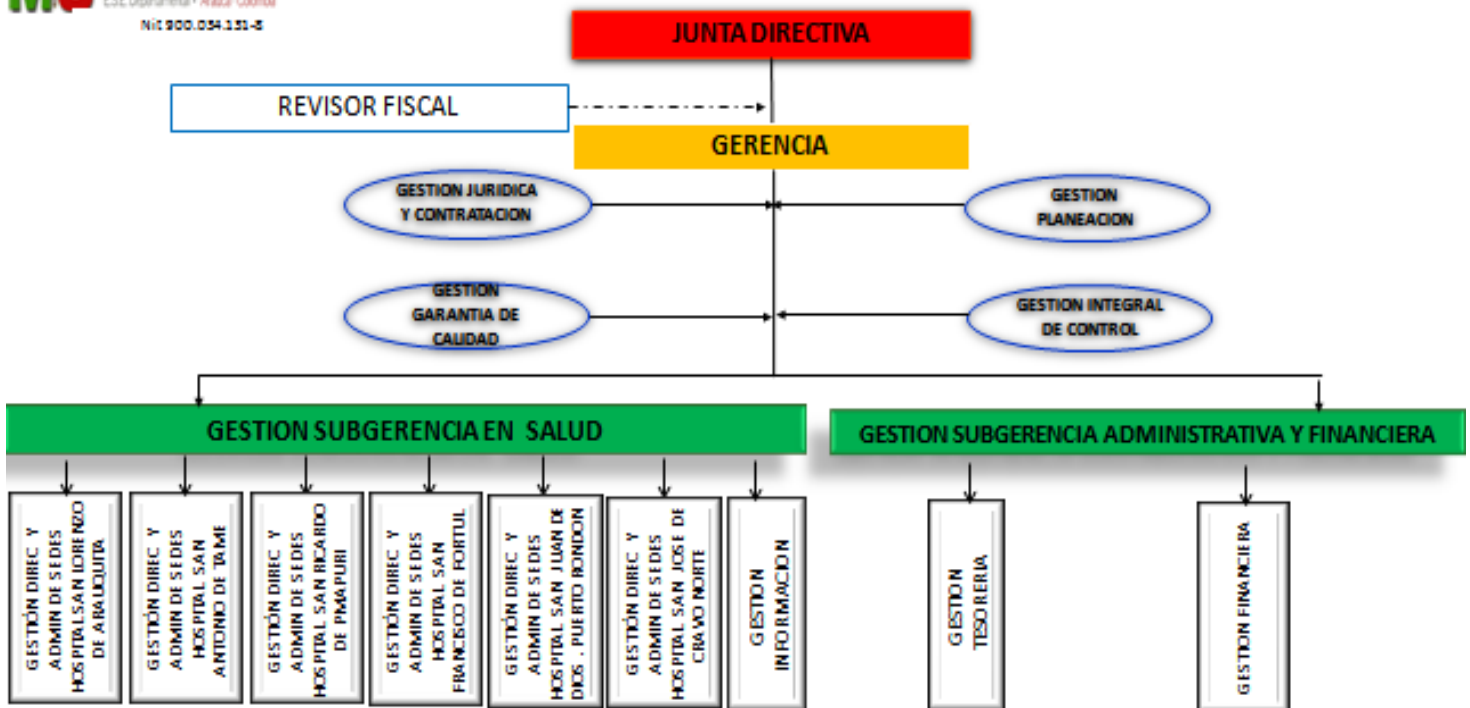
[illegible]
Nit 900.034.131-8

JUNTA DIRECTIVA

REVISOR FISCAL

GERENCIA

GESTION JURIDICA Y CONTRATACION

GESTION PLANEACION

GESTION GARANTIA DE CALIDAD

GESTION INTEGRAL DE CONTROL

GESTION SUBGERENCIA EN SALUD

GESTION SUBGERENCIA ADMINISTRATIVA Y FINANCIERA

GESTIÓN DIREC Y ADMIN DE SEDES HOSPITAL SAN LORENZO DE ARAUQUITA

GESTIÓN DIREC Y ADMIN DE SEDES HOSPITAL SAN ANTONIO DE TAME

GESTIÓN DIREC Y ADMIN DE SEDES HOSPITAL SAN RICARDO DE PMAPURI

GESTIÓN DIREC Y ADMIN DE SEDES HOSPITAL SAN FRANCISCO DE FORTUL

GESTIÓN DIREC Y ADMIN DE SEDES HOSPITAL SAN JUAN DE DIOS . PUERTO RONDON

GESTIÓN DIREC Y ADMIN DE SEDES HOSPITAL SAN JOSE DE CRAVO NORTE

GESTION INFORMACION

GESTION TESORERIA

GESTION FINANCIERA